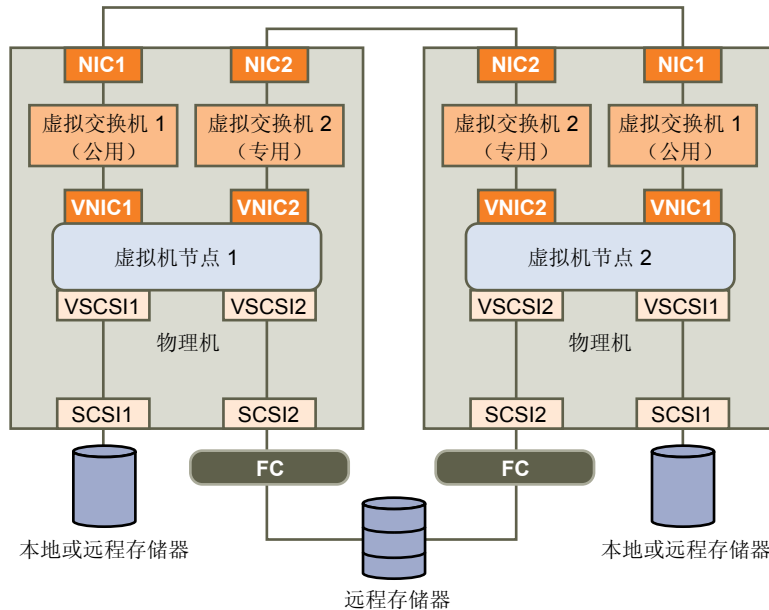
NIC1
NIC2
虚拟交换机 1
（公用）
虚拟交换机 2
（专用）
VNIC1
VNIC2
虚拟机节点 1
VSCSI1
VSCSI2
物理机
SCSI1
SCSI2
FC
本地或远程存储器

NIC2
NIC1
虚拟交换机 2
（专用）
虚拟交换机 1
（公用）
VNIC2
VNIC1
虚拟机节点 2
VSCSI2
VSCSI1
物理机
SCSI2
SCSI1
FC
本地或远程存储器

远程存储器